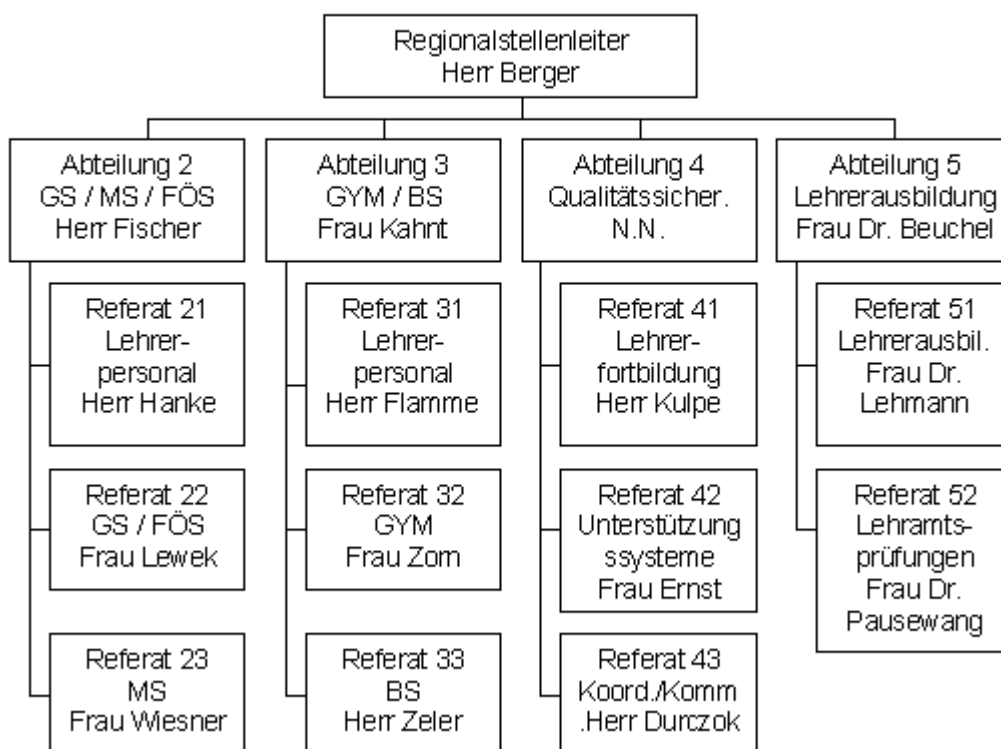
Regionalstellenleiter
Herr Berger

Abteilung 2
GS / MS / FÖS
Herr Fischer

Referat 21
Lehrerpersonal
Herr Hanke

Referat 22
GS / FÖS
Frau Lewek

Referat 23
MS
Frau Wiesner

Abteilung 3
GYM / BS
Frau Kahnt

Referat 31
Lehrerpersonal
Herr Flamme

Referat 32
GYM
Frau Zorn

Referat 33
BS
Herr Zeler

Abteilung 4
Qualitätssicher.
N.N.

Referat 41
Lehrerfortbildung
Herr Kulpe

Referat 42
Unterstützungssysteme
Frau Ernst

Referat 43
Koord./Komm
.Herr Durczok

Abteilung 5
Lehrerausbildung
Frau Dr. Beuchel

Referat 51
Lehrerausbil.
Frau Dr.
Lehmann

Referat 52
Lehramtsprüfungen
Frau Dr.
Pausewang